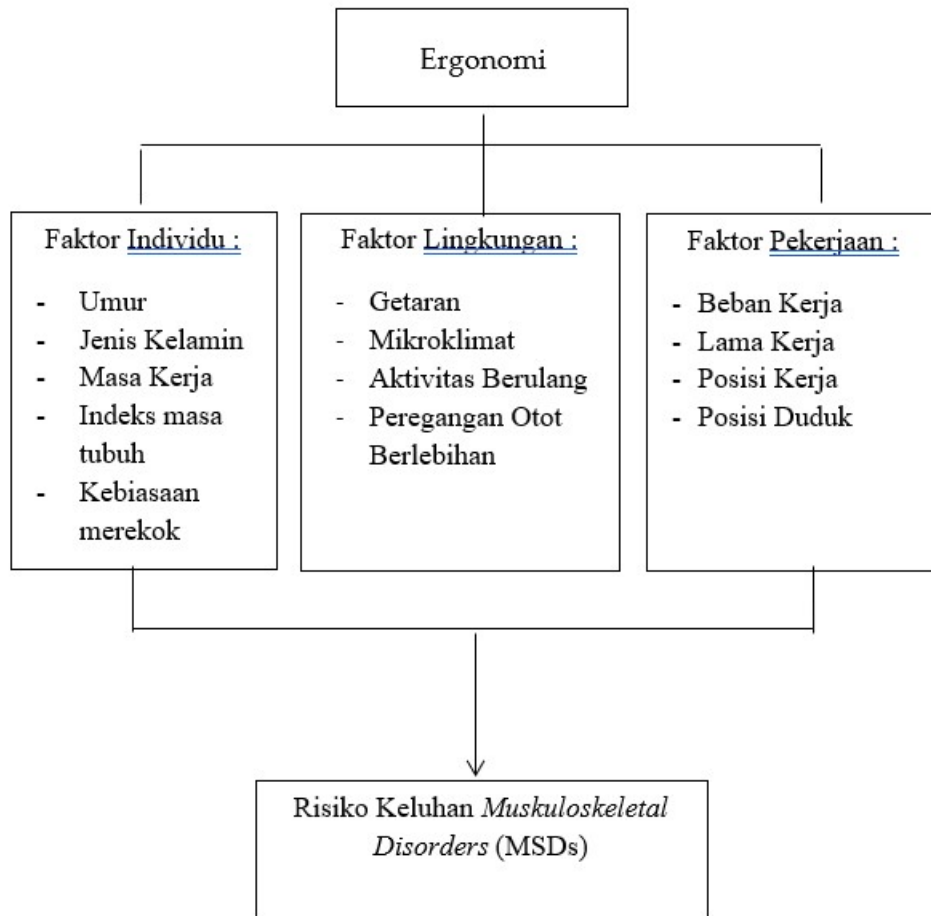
Ergonomi

Faktor Individu :

- Umur
- Jenis Kelamin
- Masa Kerja
- Indeks masa tubuh
- Kebiasaan merekok

Faktor Lingkungan :

- Getaran
- Mikroklimat
- Aktivitas Berulang
- Peregangan Otot Berlebihan

Faktor Pekerjaan :

- Beban Kerja
- Lama Kerja
- Posisi Kerja
- Posisi Duduk

Risiko Keluhan *Muskuloskeletal Disorders* (MSDs)